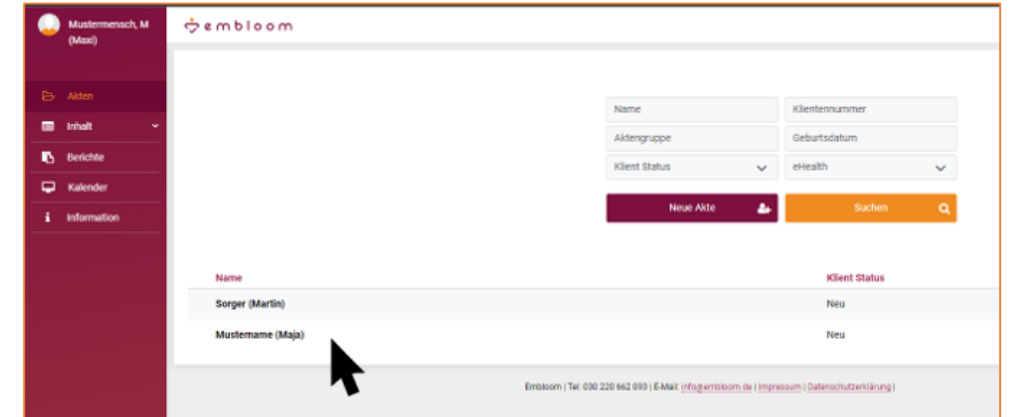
Mustermensch, M (Maxi)

Akten
Inhalt
Berichte
Kalender
Information

embloom

Name
Klientennummer
Aktengruppe
Geburtsdatum
Klient Status
eHealth

Neue Akte
Suchen

| Name | Klient Status |
|---|---|
| Sorger (Martin) | Neu |
| Mustemame (Maja) | Neu |

Embloom | Tel: 030 220 662 093 | E-Mail: info@embloom.de | Impressum | Datenschutzerklärung |